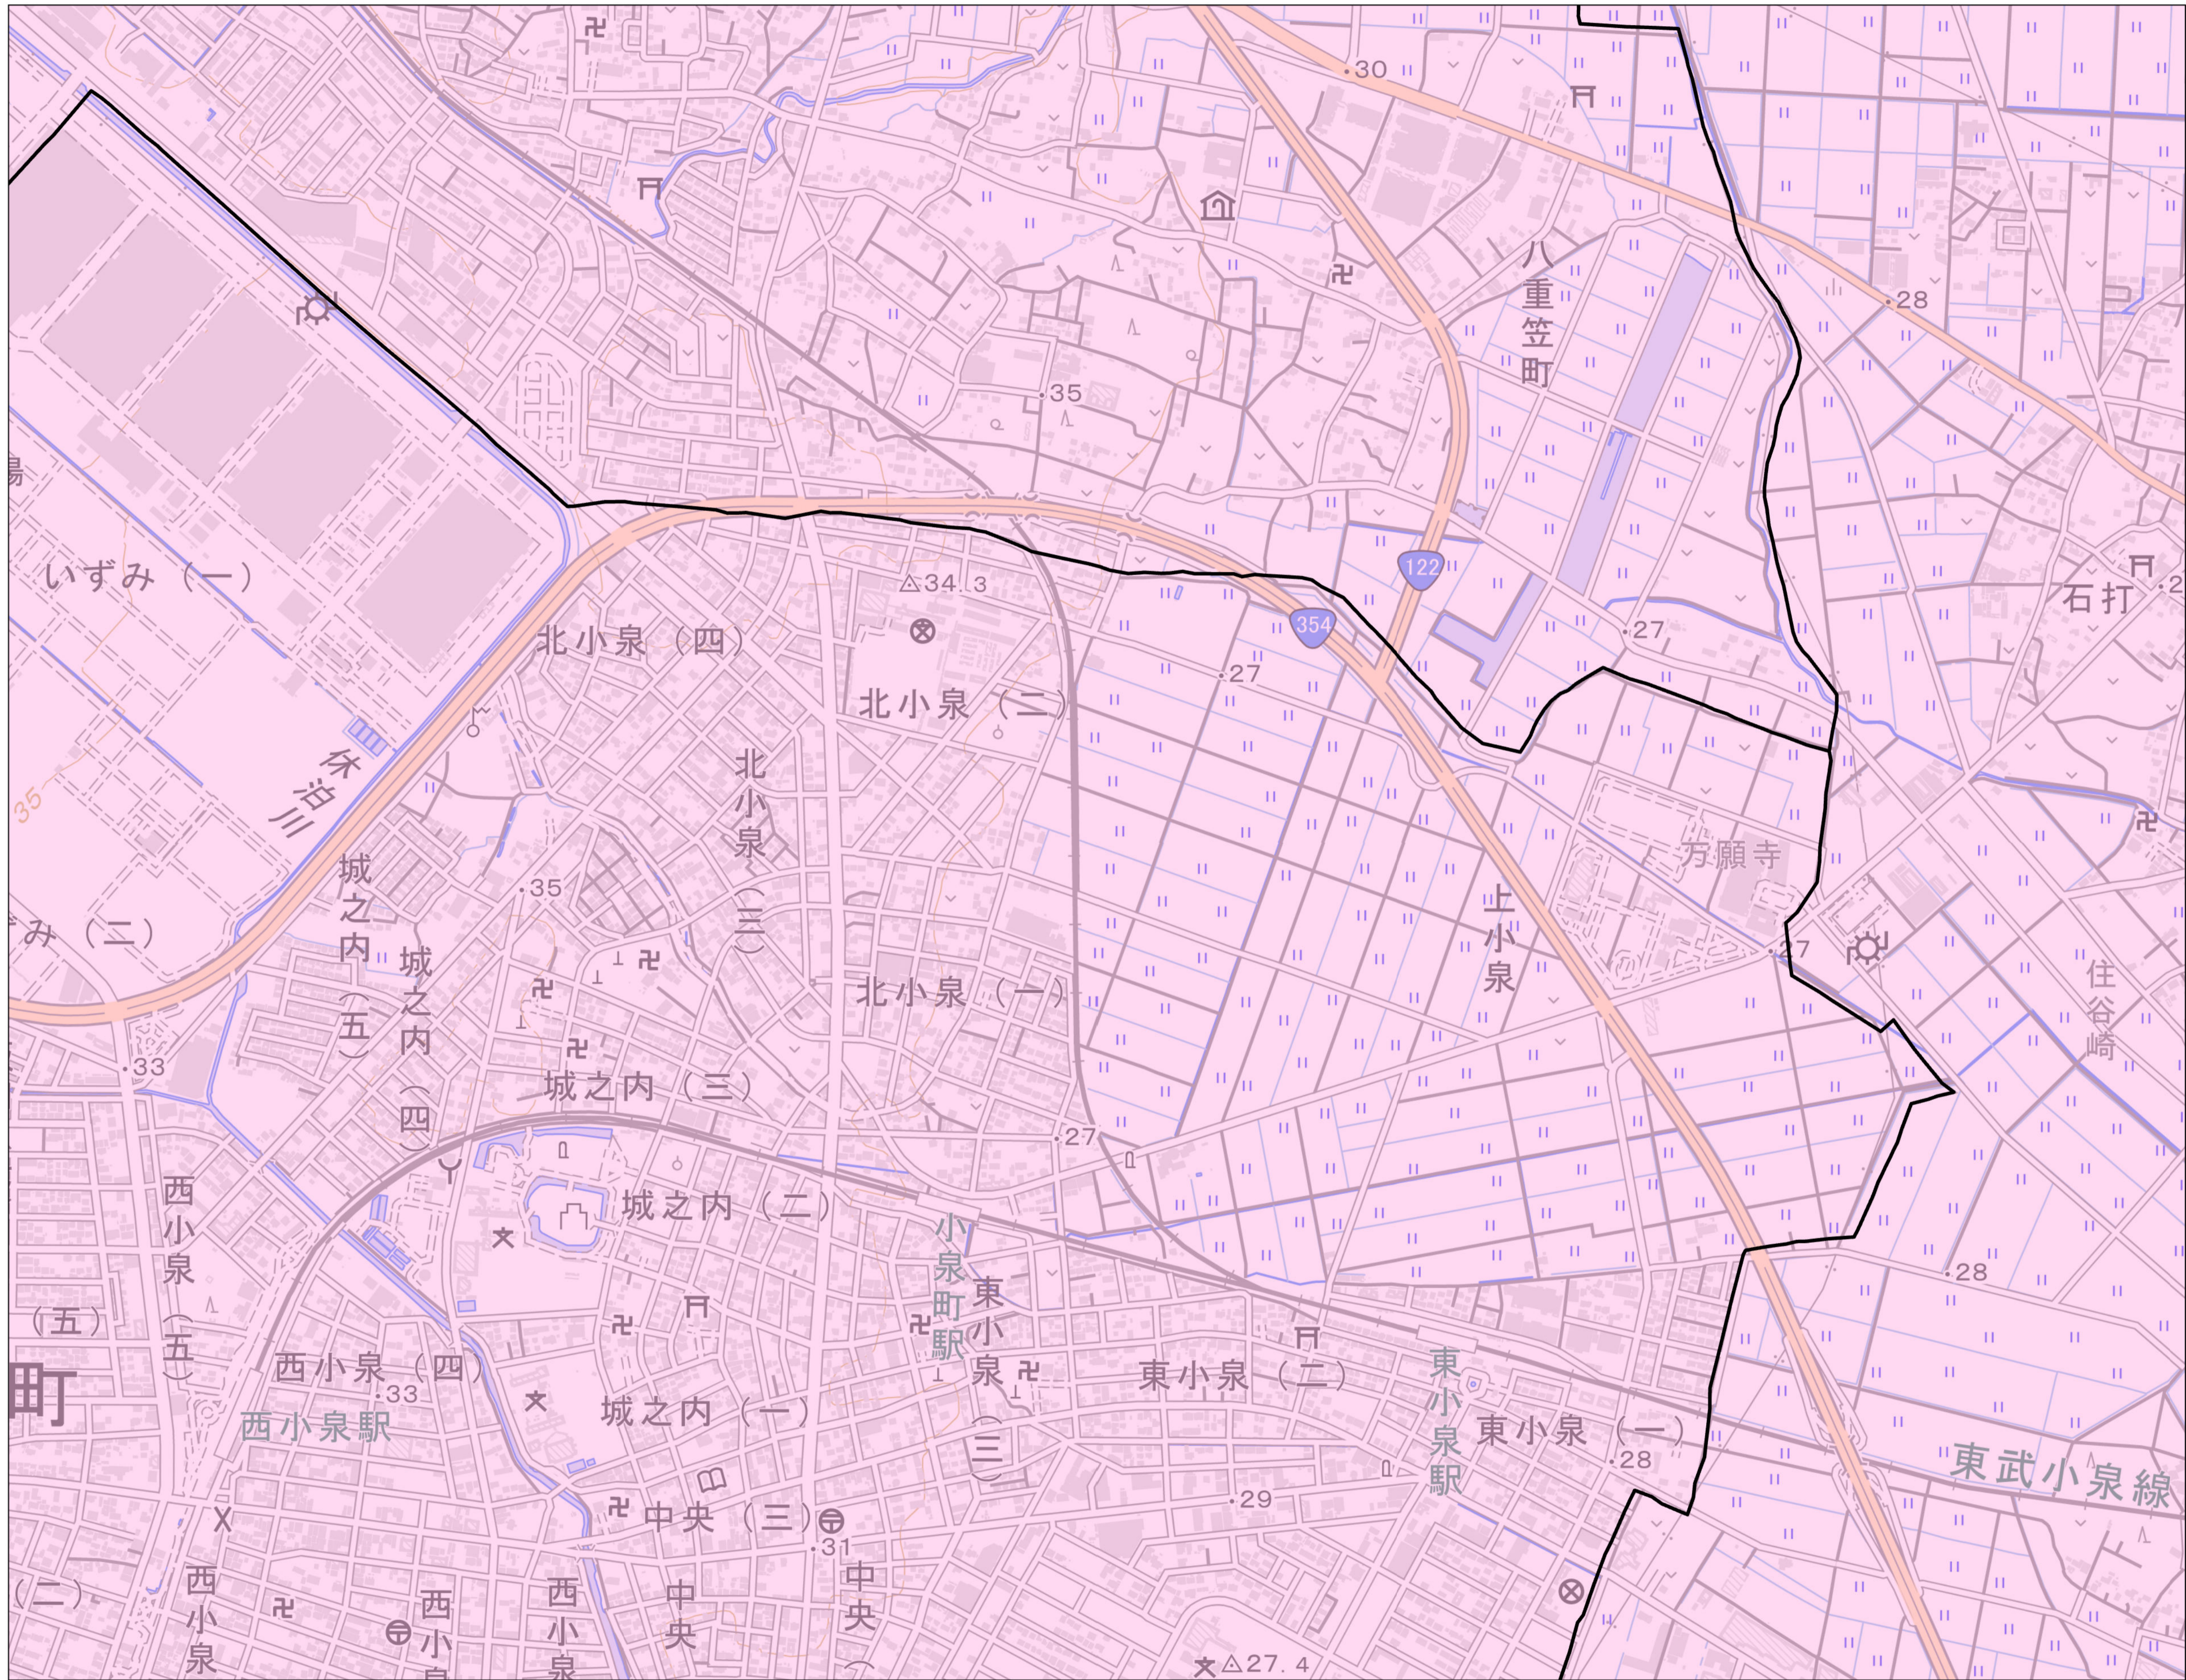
30
八重笠町
28
35
いずみ（一）
122
354
石打
△34.3
27
北小泉（四）
27
北小泉（二）
休泊川
北小泉（三）
万願寺
35
上小泉
城之内（五）
城之内（四）
み（二）
27
北小泉（一）
住谷崎
33
城之内（三）
27
西小泉（五）
城之内（二）
小泉町駅
東小泉（三）
28
（五）
西小泉（四）
33
東小泉（二）
東小泉駅
町
西小泉駅
城之内（一）
東小泉（一）
28
東武小泉線
29
中央（三）
31
（二）
西小泉
西小泉
西小泉
中央
中央
△27.4